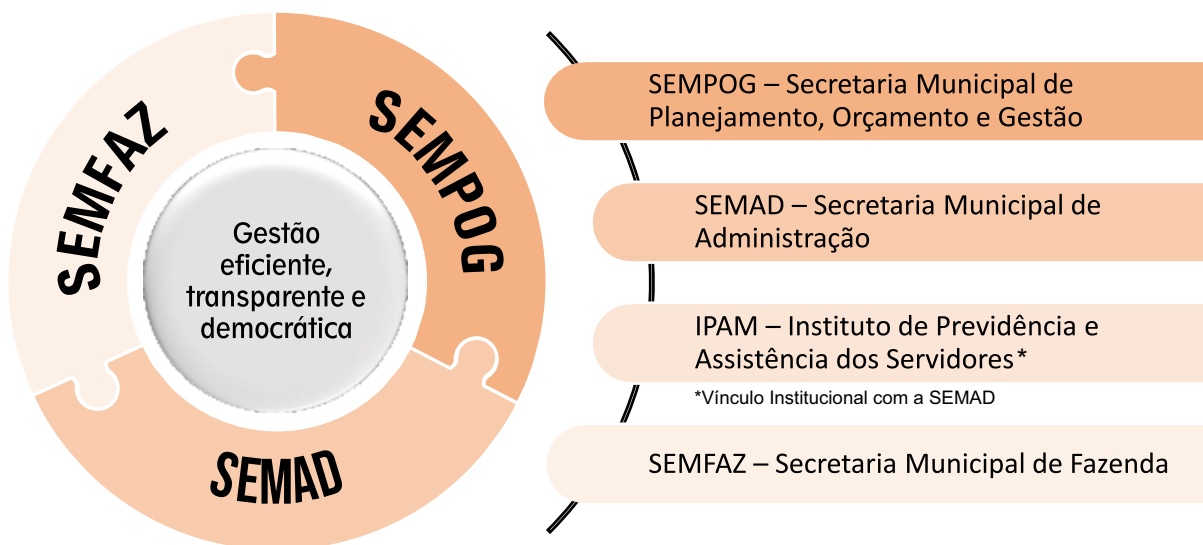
SEMFAZ

SEMPOG

SEMAD

Gestão eficiente, transparente e democrática

SEMPOG – Secretaria Municipal de Planejamento, Orçamento e Gestão

SEMAD – Secretaria Municipal de Administração

IPAM – Instituto de Previdência e Assistência dos Servidores*

*Vínculo Institucional com a SEMAD

SEMFAZ – Secretaria Municipal de Fazenda